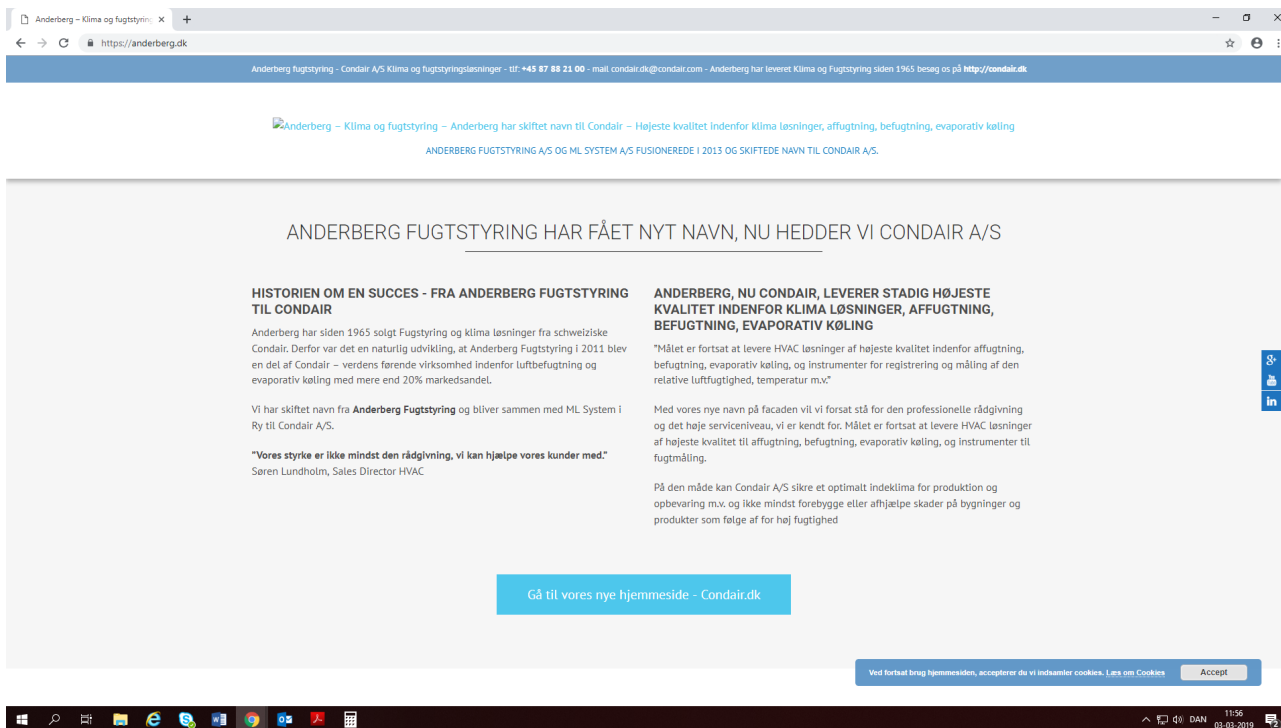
Anderberg – Klima og fugtstyring ×

https://anderberg.dk

Anderberg fugtstyring - Condair A/S Klima og fugtstyringsløsninger - tlf: +45 87 88 21 00 - mail condair.dk@condair.com - Anderberg har leveret Klima og Fugtstyring siden 1965 besøg os på http://condair.dk

Anderberg – Klima og fugtstyring – Anderberg har skiftet navn til Condair – Højeste kvalitet indenfor klima løsninger, affugtning, befugtning, evaporativ køling

ANDERBERG FUGTSTYRING A/S OG ML SYSTEM A/S FUSIONEREDE I 2013 OG SKIFTEDE NAVN TIL CONDAIR A/S.

ANDERBERG FUGTSTYRING HAR FÅET NYT NAVN, NU HEDDER VI CONDAIR A/S

HISTORIEN OM EN SUCCES - FRA ANDERBERG FUGTSTYRING TIL CONDAIR

Anderberg har siden 1965 solgt Fugstyring og klima løsninger fra schweiziske Condair. Derfor var det en naturlig udvikling, at Anderberg Fugtstyring i 2011 blev en del af Condair – verdens førende virksomhed indenfor luftbefugtning og evaporativ køling med mere end 20% markedsandel.

Vi har skiftet navn fra Anderberg Fugtstyring og bliver sammen med ML System i Ry til Condair A/S.

"Vores styrke er ikke mindst den rådgivning, vi kan hjælpe vores kunder med." Søren Lundholm, Sales Director HVAC

ANDERBERG, NU CONDAIR, LEVERER STADIG HØJESTE KVALITET INDENFOR KLIMA LØSNINGER, AFFUGTNING, BEFUGTNING, EVAPORATIV KØLING

"Målet er fortsat at levere HVAC løsninger af højeste kvalitet indenfor affugtning, befugtning, evaporativ køling, og instrumenter for registrering og måling af den relative luftfugtighed, temperatur m.v."

Med vores nye navn på facaden vil vi forsat stå for den professionelle rådgivning og det høje serviceniveau, vi er kendt for. Målet er fortsat at levere HVAC løsninger af højeste kvalitet til affugtning, befugtning, evaporativ køling, og instrumenter til fugtmåling.

På den måde kan Condair A/S sikre et optimalt indeklima for produktion og opbevaring m.v. og ikke mindst forebygge eller afhjælpe skader på bygninger og produkter som følge af for høj fugtighed

Gå til vores nye hjemmeside - Condair.dk

Ved fortsat brug hjemmesiden, accepterer du vi indsamler cookies. Læs om Cookies

Accept

DAN 11:56 03-03-2019